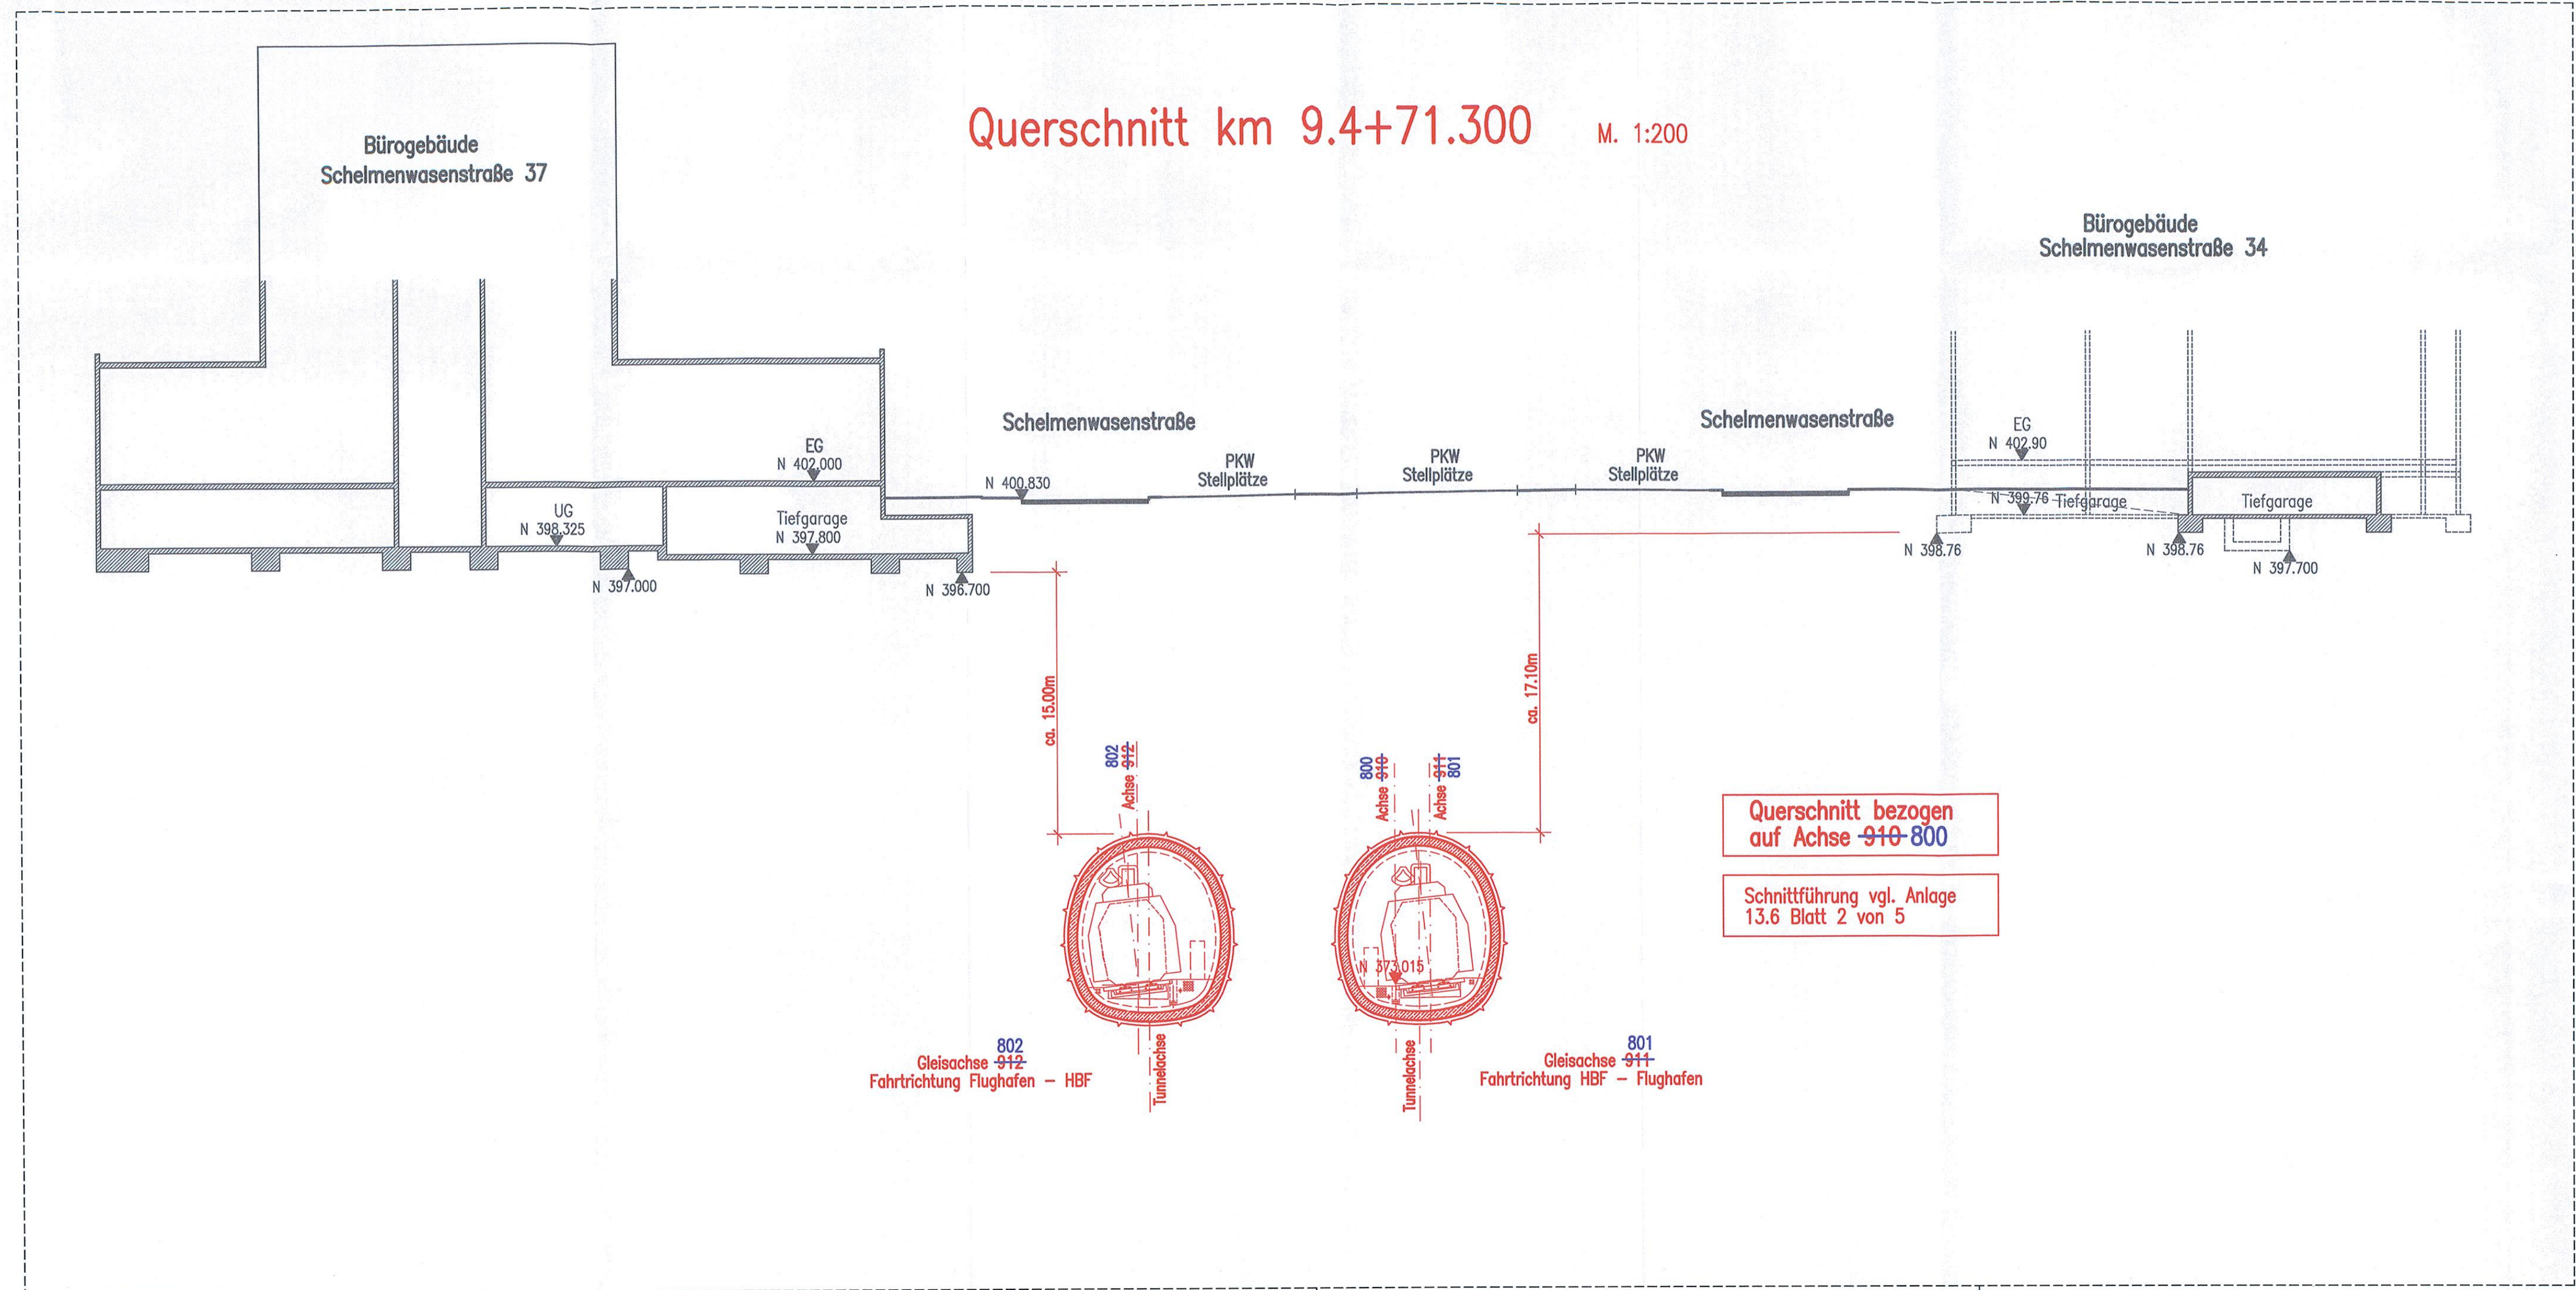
Querschnitt km 9.4+71.300 M. 1:200

Bürogebäude
Schelmenwasenstraße 37

Bürogebäude
Schelmenwasenstraße 34

Schelmenwasenstraße

Schelmenwasenstraße

EG
N 402.000

UG
N 398.325

Tiefgarage
N 397.800

N 397.000

N 396.700

N 400.830

PKW
Stellplätze

PKW
Stellplätze

PKW
Stellplätze

EG
N 402.90

N 399.76 Tiefgarage

Tiefgarage

N 398.76

N 398.76

N 397.700

ca. 15.00m

ca. 17.10m

802
Achse 912

800
Achse 910

Achse 911
801

N 373.015

Querschnitt bezogen auf Achse 910 800

Schnittführung vgl. Anlage 13.6 Blatt 2 von 5

802
Gleisachse 912
Fahrtrichtung Flughafen – HBF

Tunnelachse

Tunnelachse

801
Gleisachse 911
Fahrtrichtung HBF – Flughafen